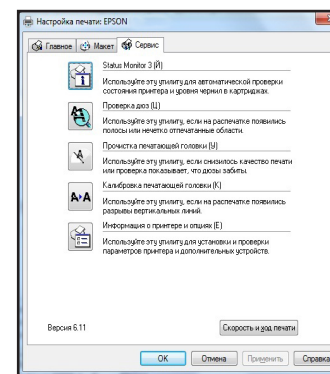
Настройка печати: EPSON

Главное | Макет | Сервис

Status Monitor 3 (Й)
Используйте эту утилиту для автоматической проверки состояния принтера и уровня чернил в картриджах.

Проверка дюз (Ц)
Используйте эту утилиту, если на распечатке появились полосы или нечетко отпечатанные области.

Прочистка печатающей головки (У)
Используйте эту утилиту, если снизилось качество печати или проверка показывает, что дюзы забиты.

Калибровка печатающей головки (К)
Используйте эту утилиту, если на распечатке появились разрывы вертикальных линий.

Информация о принтере и опциях (Е)
Используйте эту утилиту для установки и проверки параметров принтера и дополнительных устройств.

Версия 6.11

Скорость и ход печати

OK | Отмена | Применить | Справка